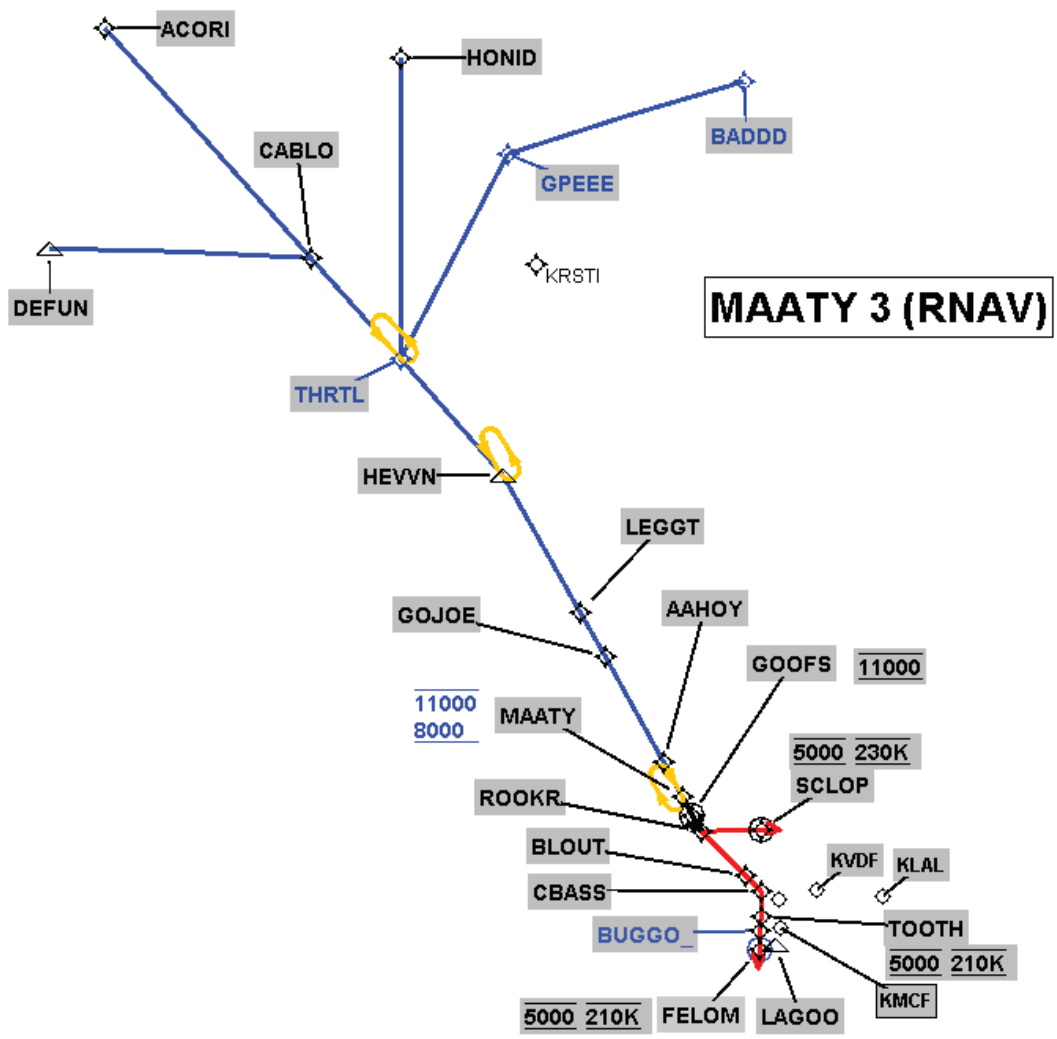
ACORI

HONID

CABLO

BADDD

GPEEE

DEFUN

KRSTI

MAATY 3 (RNAV)

THRTL

HEVVN

LEGGT

GOJOE

AAHOY

GOOFS

11000

11000
8000

MAATY

5000 230K

SCLOP

ROOKR

BLOUT

KVDF

KLAL

CBASS

TOOTH

BUGGO_

5000 210K

KMCF

5000 210K

FELOM

LAGOO